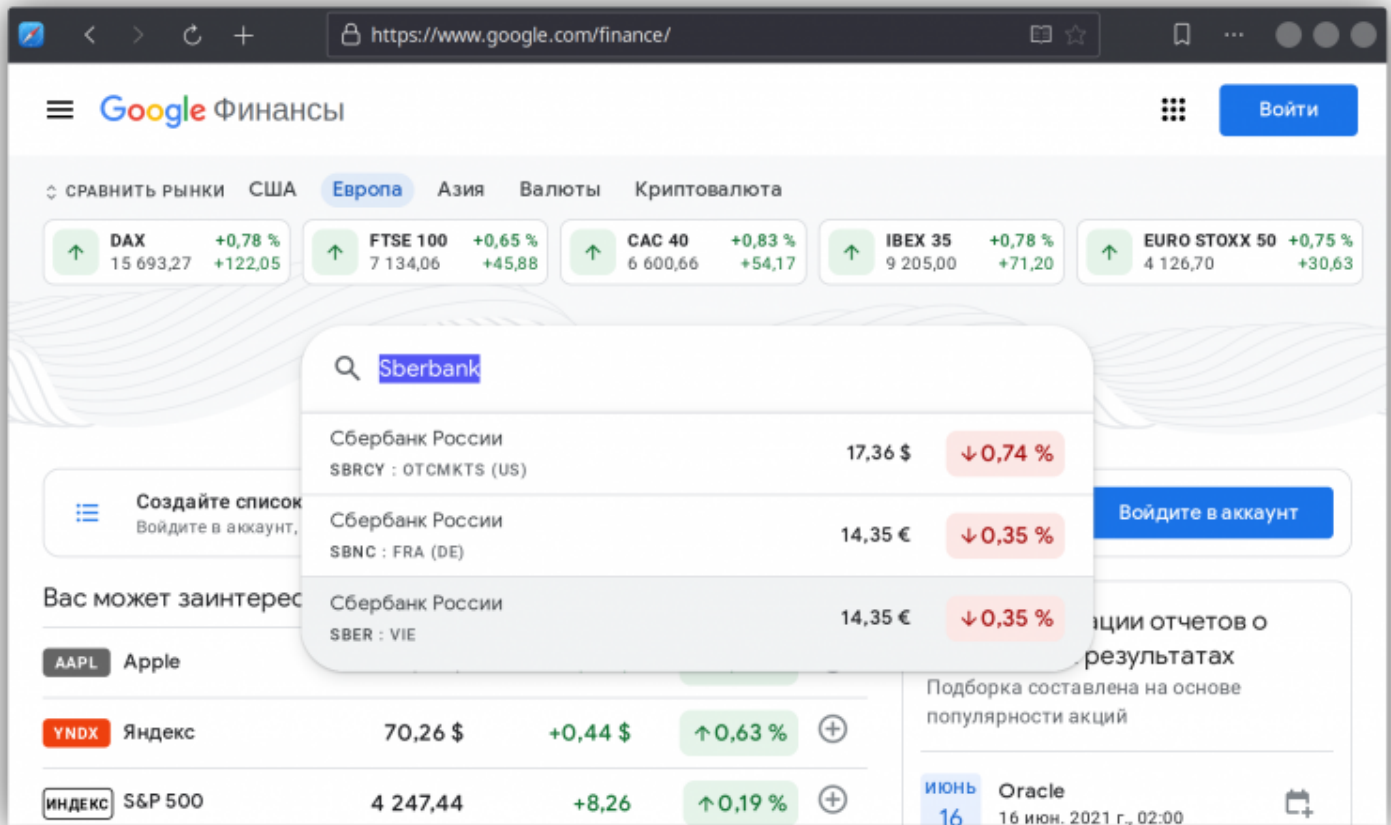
https://www.google.com/finance/

Google Финансы

Войти

СРАВНИТЬ РЫНКИ США Европа Азия Валюты Криптовалюта

| DAX | +0,78 % |
|---|---|
| 15 693,27 | +122,05 |

| FTSE 100 | +0,65 % |
|---|---|
| 7 134,06 | +45,88 |

| CAC 40 | +0,83 % |
|---|---|
| 6 600,66 | +54,17 |

| IBEX 35 | +0,78 % |
|---|---|
| 9 205,00 | +71,20 |

| EURO STOXX 50 | +0,75 % |
|---|---|
| 4 126,70 | +30,63 |

Sberbank

| Сбербанк России SBRCY : OTCMKTS (US) | 17,36 $ | 0,74 % |
|---|---|---|
| Сбербанк России SBNC : FRA (DE) | 14,35 € | 0,35 % |
| Сбербанк России SBER : VIE | 14,35 € | 0,35 % |

Создайте список
Войдите в аккаунт,

Войдите в аккаунт

Вас может заинтерес

| AAPL | Apple | | | |
|---|---|---|---|---|
| YNDX | Яндекс | 70,26 $ | +0,44 $ | 0,63 % |
| ИНДЕКС | S&P 500 | 4 247,44 | +8,26 | 0,19 % |

ации отчетов о
результатах
Подборка составлена на основе популярности акций

ИЮНЬ
16
Oracle
16 июн. 2021 г., 02:00